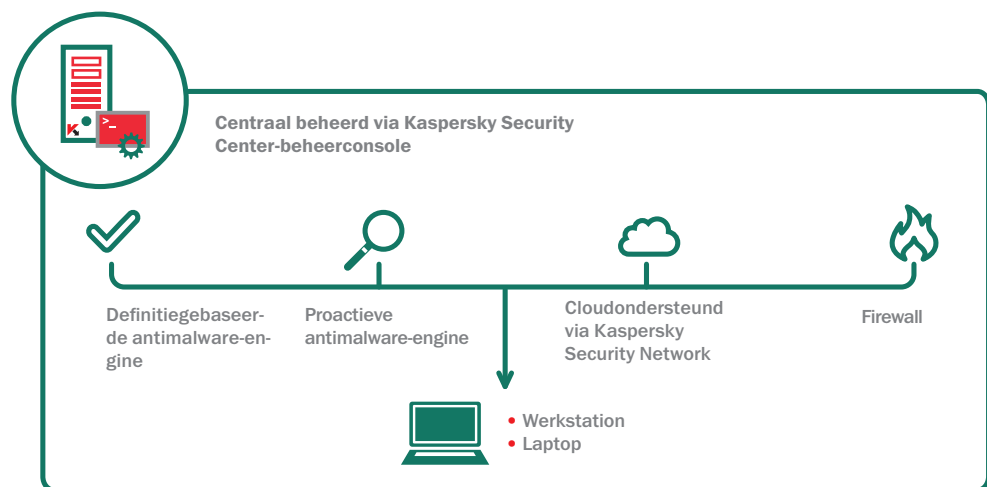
Centraal beheerd via Kaspersky Security Center-beheerconsole

Definitiegebaseerde antimalware-engine

Proactieve antimalware-engine

Cloudondersteund via Kaspersky Security Network

Firewall

• Werkstation
• Laptop